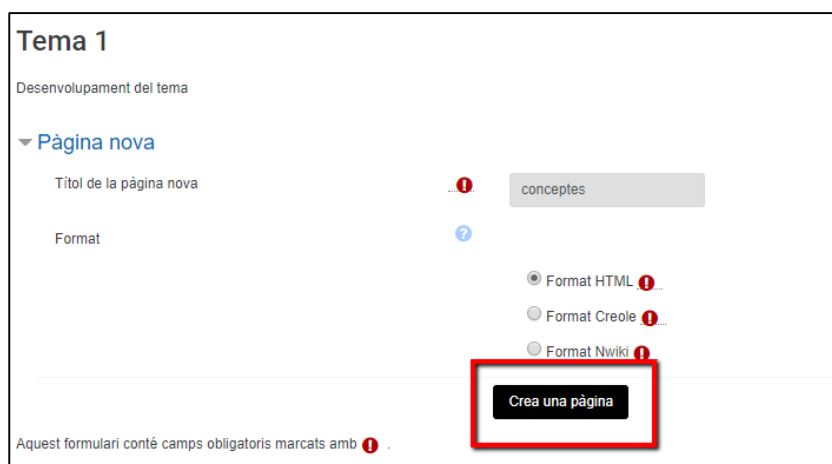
Tema 1

Desenvolupament del tema

Pàgina nova

Títol de la pàgina nova

conceptes

Format

Format HTML

Format Creole

Format Nwiki

Crea una pàgina

Aquest formulari conté camps obligatoris marcats amb .